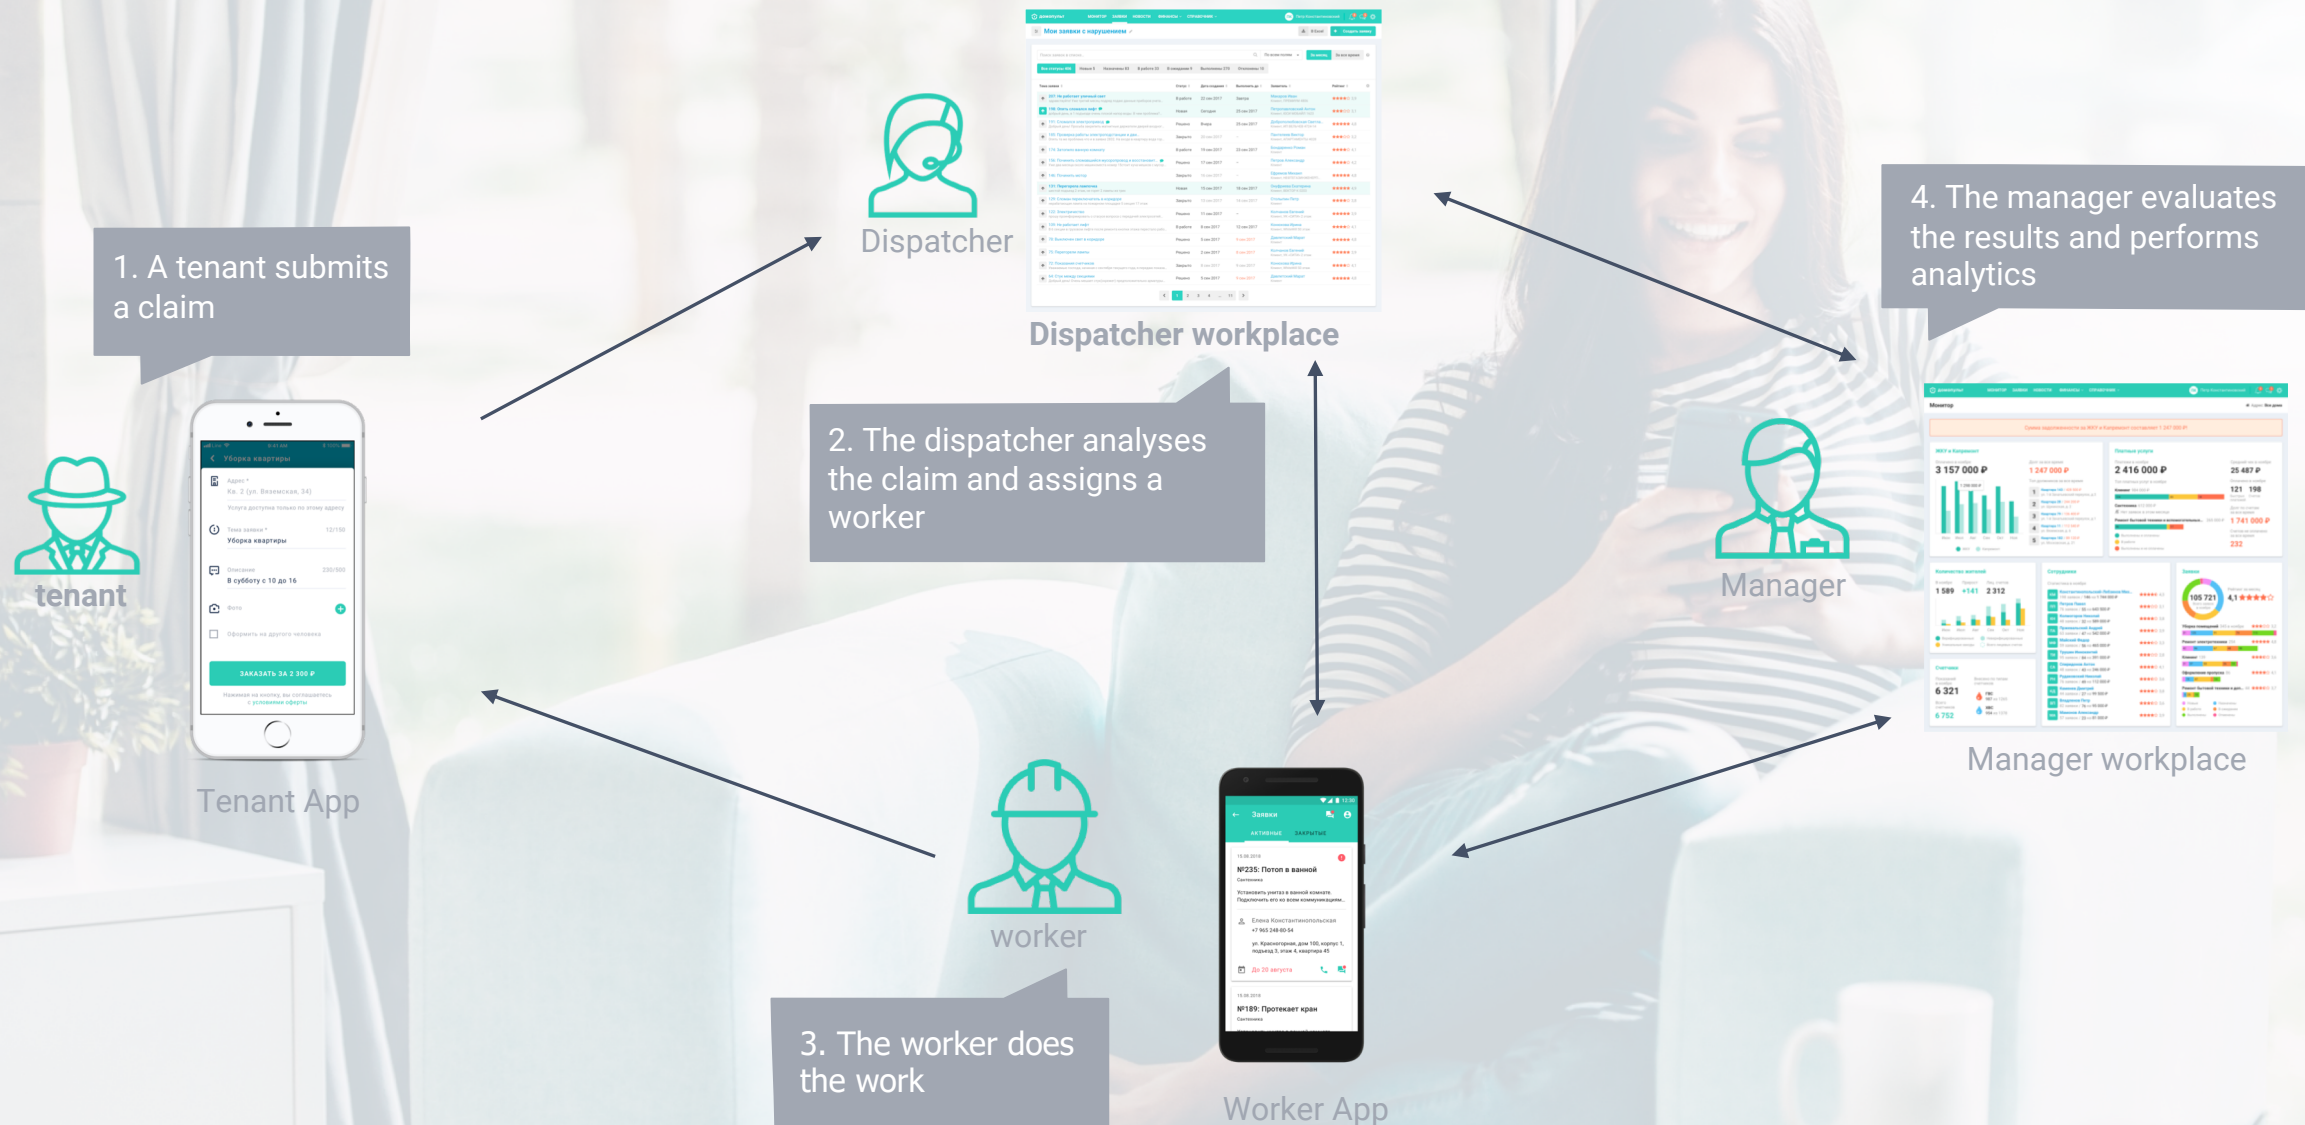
1. A tenant submits a claim

tenant

Уборка квартиры

Адрес *
Кв. 2 (ул. Веземская, 34)
Услуга доступна только по этому адресу

Тема заявки * 12/150
Уборка квартиры

Описание 220/500
В субботу с 10 до 16

Фото

Оформить на другого человека

ЗАКАЗАТЬ ЗА 2 300 ₽

Нажимая на кнопку, вы соглашаетесь с условиями оферты

Tenant App

Dispatcher

Мои заявки с нарушением

Dispatcher workplace

2. The dispatcher analyses the claim and assigns a worker

worker

3. The worker does the work

Заявки
АКТИВНЫЕ ЗАКРЫТЫЕ

№235: Потоп в ванной
Сантехника
Установить унитаз в ванной комнате. Подключить его ко всем коммуникациям...
Елена Константинопольская
+7 965 248-80-54
ул. Красногорная, дом 100, корпус 1, подъезд 3, этаж 4, квартира 45
До 20 августа

№189: Протекает кран
Сантехника

Worker App

4. The manager evaluates the results and performs analytics

Manager

Монитор
3 157 000 ₽
1 247 000 ₽
2 416 000 ₽
25 487 ₽
121 198
1 741 000 ₽
1 589 +141 2312
6 321
6 752
105 721
4,1

Manager workplace